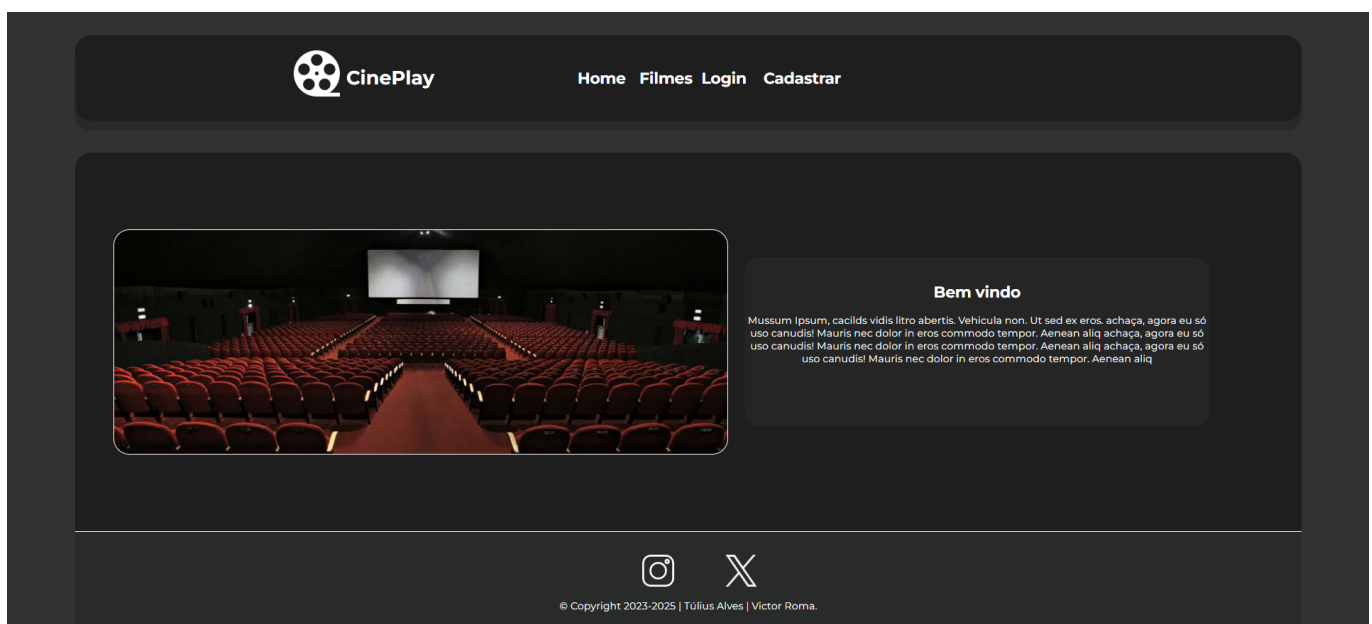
CinePlay

Home Filmes Login Cadastrar

Bem vindo

Mussum Ipsum, cacilds vidis litro abertis. Vehicula non. Ut sed ex eros. achaça, agora eu só uso canudis! Mauris nec dolor in eros commodo tempor. Aenean aliq achaça, agora eu só uso canudis! Mauris nec dolor in eros commodo tempor. Aenean aliq achaça, agora eu só uso canudis! Mauris nec dolor in eros commodo tempor. Aenean aliq

© Copyright 2023-2025 | Túlius Alves | Victor Roma.